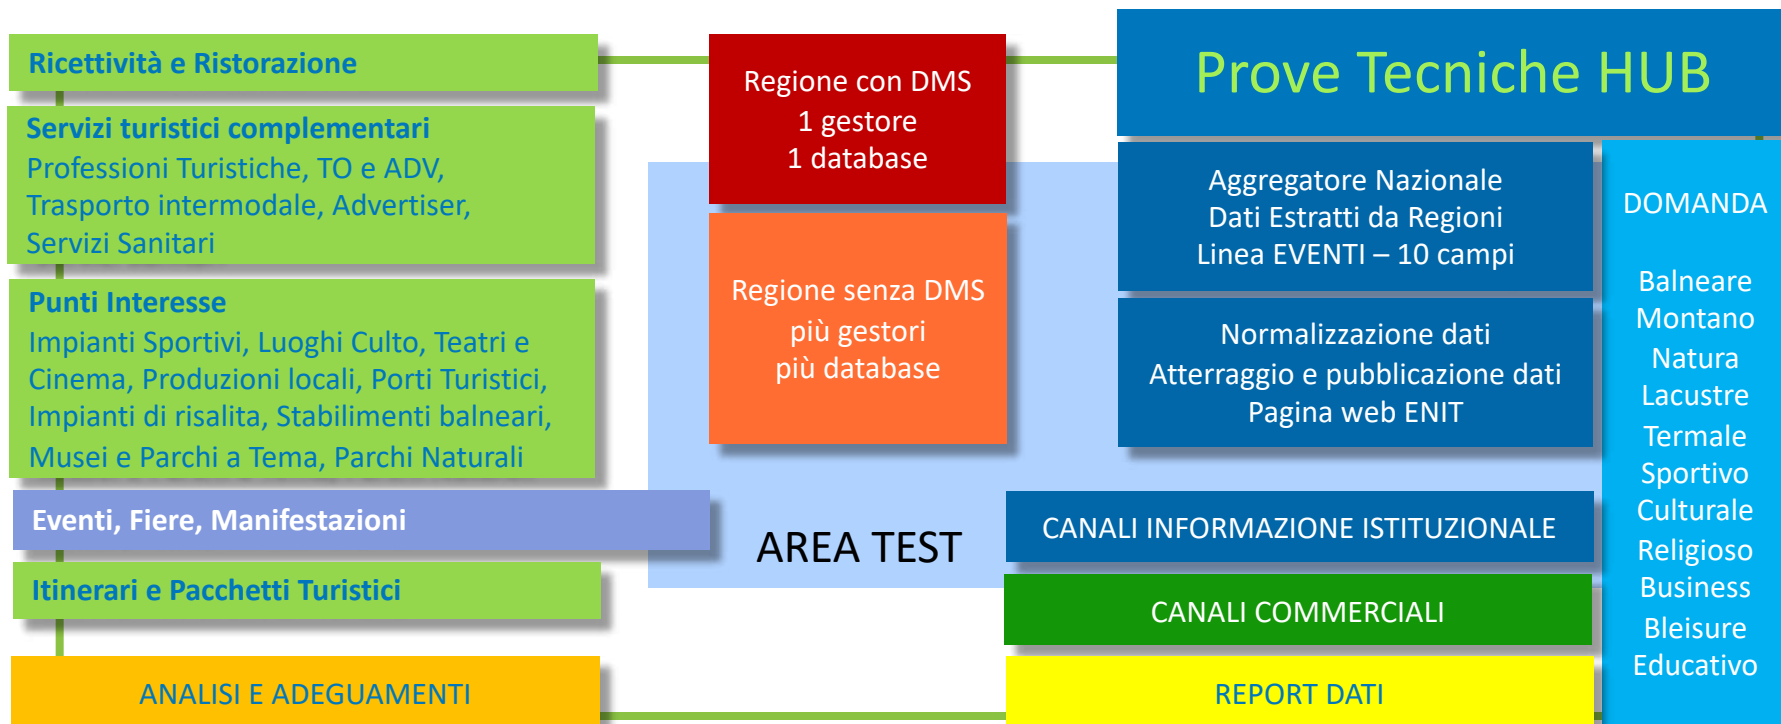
Ricettività e Ristorazione

Servizi turistici complementari
Professioni Turistiche, TO e ADV, Trasporto intermodale, Advertiser, Servizi Sanitari

Punti Interesse
Impianti Sportivi, Luoghi Culto, Teatri e Cinema, Produzioni locali, Porti Turistici, Impianti di risalita, Stabilimenti balneari, Musei e Parchi a Tema, Parchi Naturali

Eventi, Fiere, Manifestazioni

Itinerari e Pacchetti Turistici

ANALISI E ADEGUAMENTI

Regione con DMS
1 gestore
1 database

Regione senza DMS
più gestori
più database

AREA TEST

Prove Tecniche HUB

Aggregatore Nazionale
Dati Estratti da Regioni
Linea EVENTI – 10 campi

Normalizzazione dati
Atterraggio e pubblicazione dati
Pagina web ENIT

CANALI INFORMAZIONE ISTITUZIONALE

CANALI COMMERCIALI

REPORT DATI

DOMANDA

Balneare
Montano
Natura
Lacustre
Termale
Sportivo
Culturale
Religioso
Business
Bleisure
Educativo